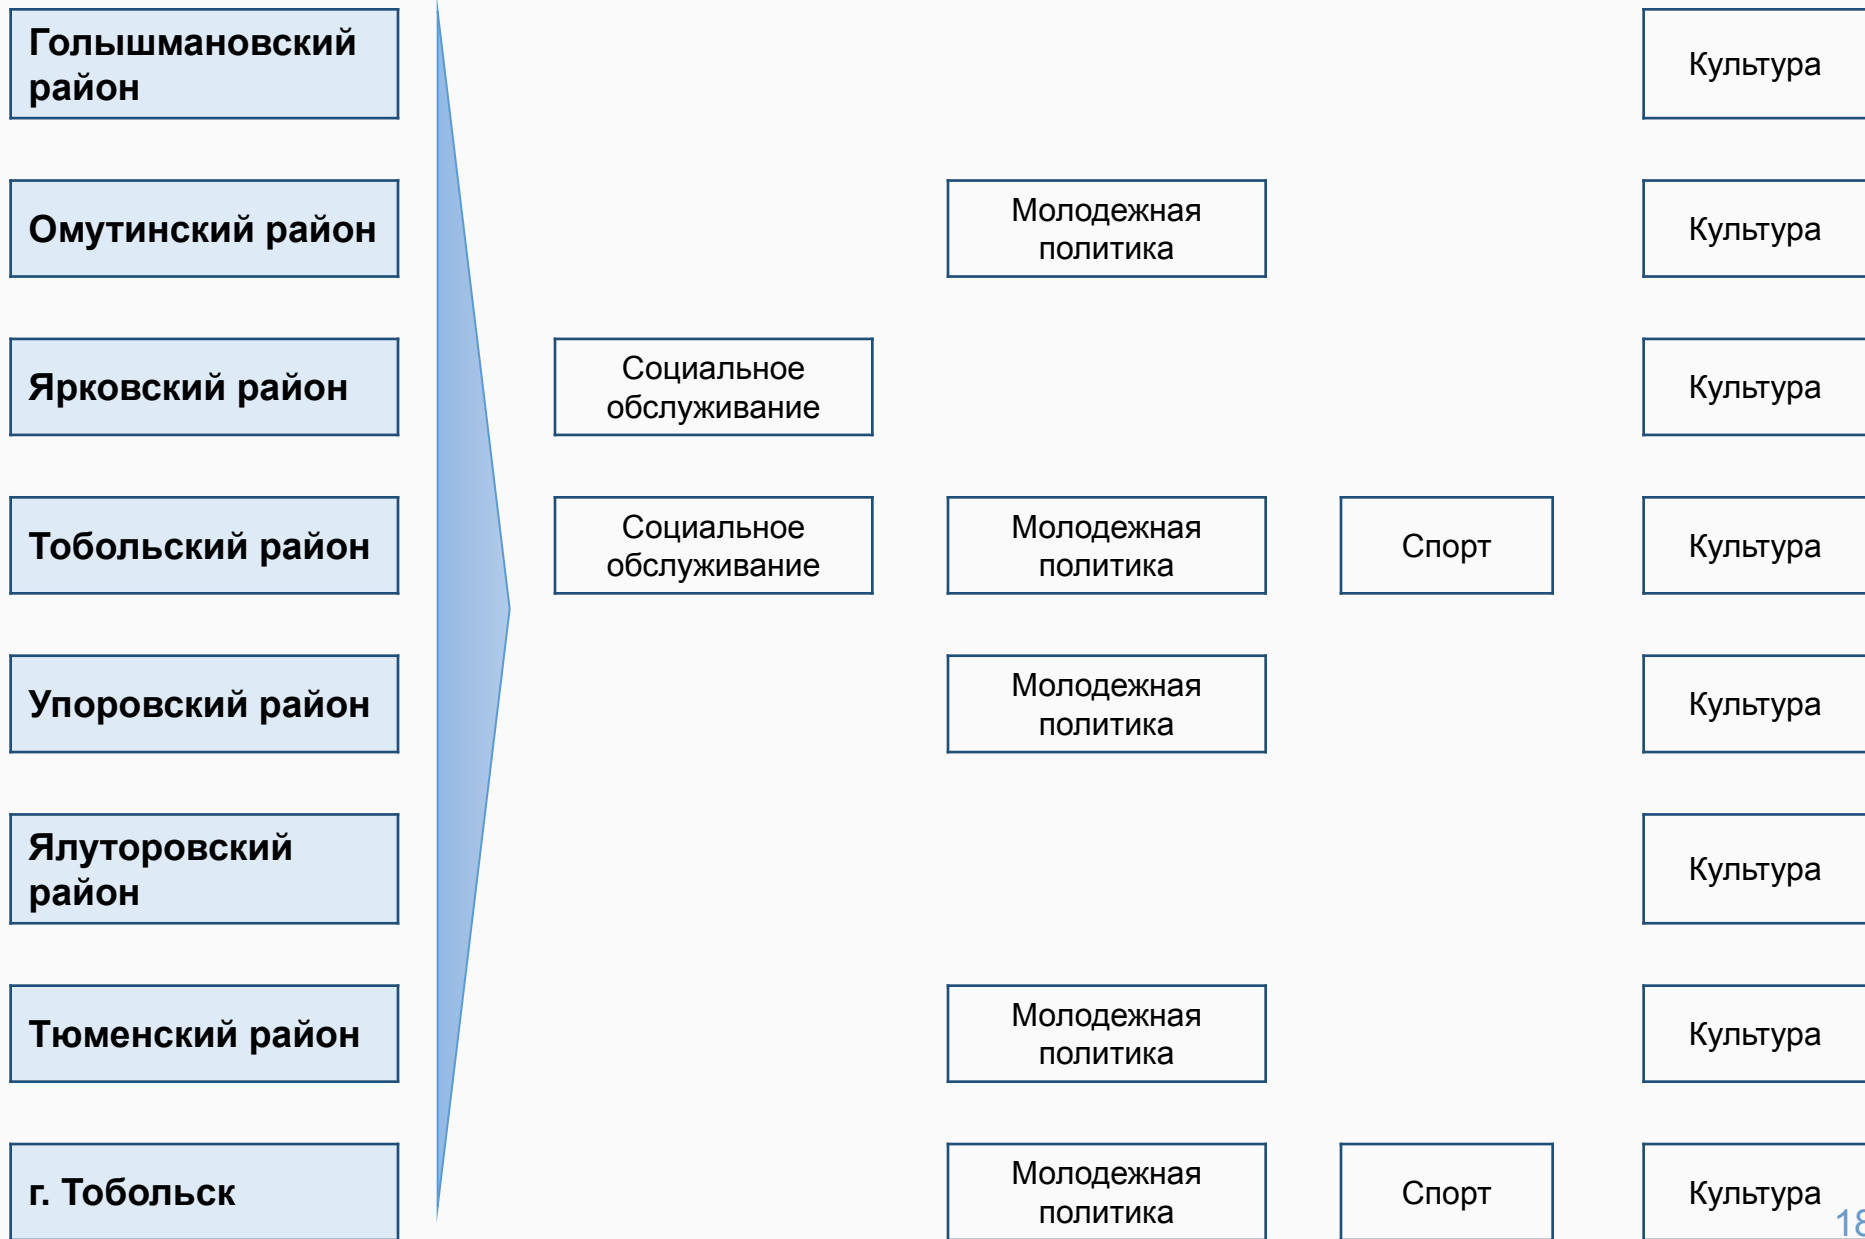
Голышмановский район

Культура

Омутинский район

Молодежная политика

Культура

Ярковский район

Социальное обслуживание

Культура

Тобольский район

Социальное обслуживание

Молодежная политика

Спорт

Культура

Упоровский район

Молодежная политика

Культура

Ялуторовский район

Культура

Тюменский район

Молодежная политика

Культура

г. Тобольск

Молодежная политика

Спорт

Культура

18